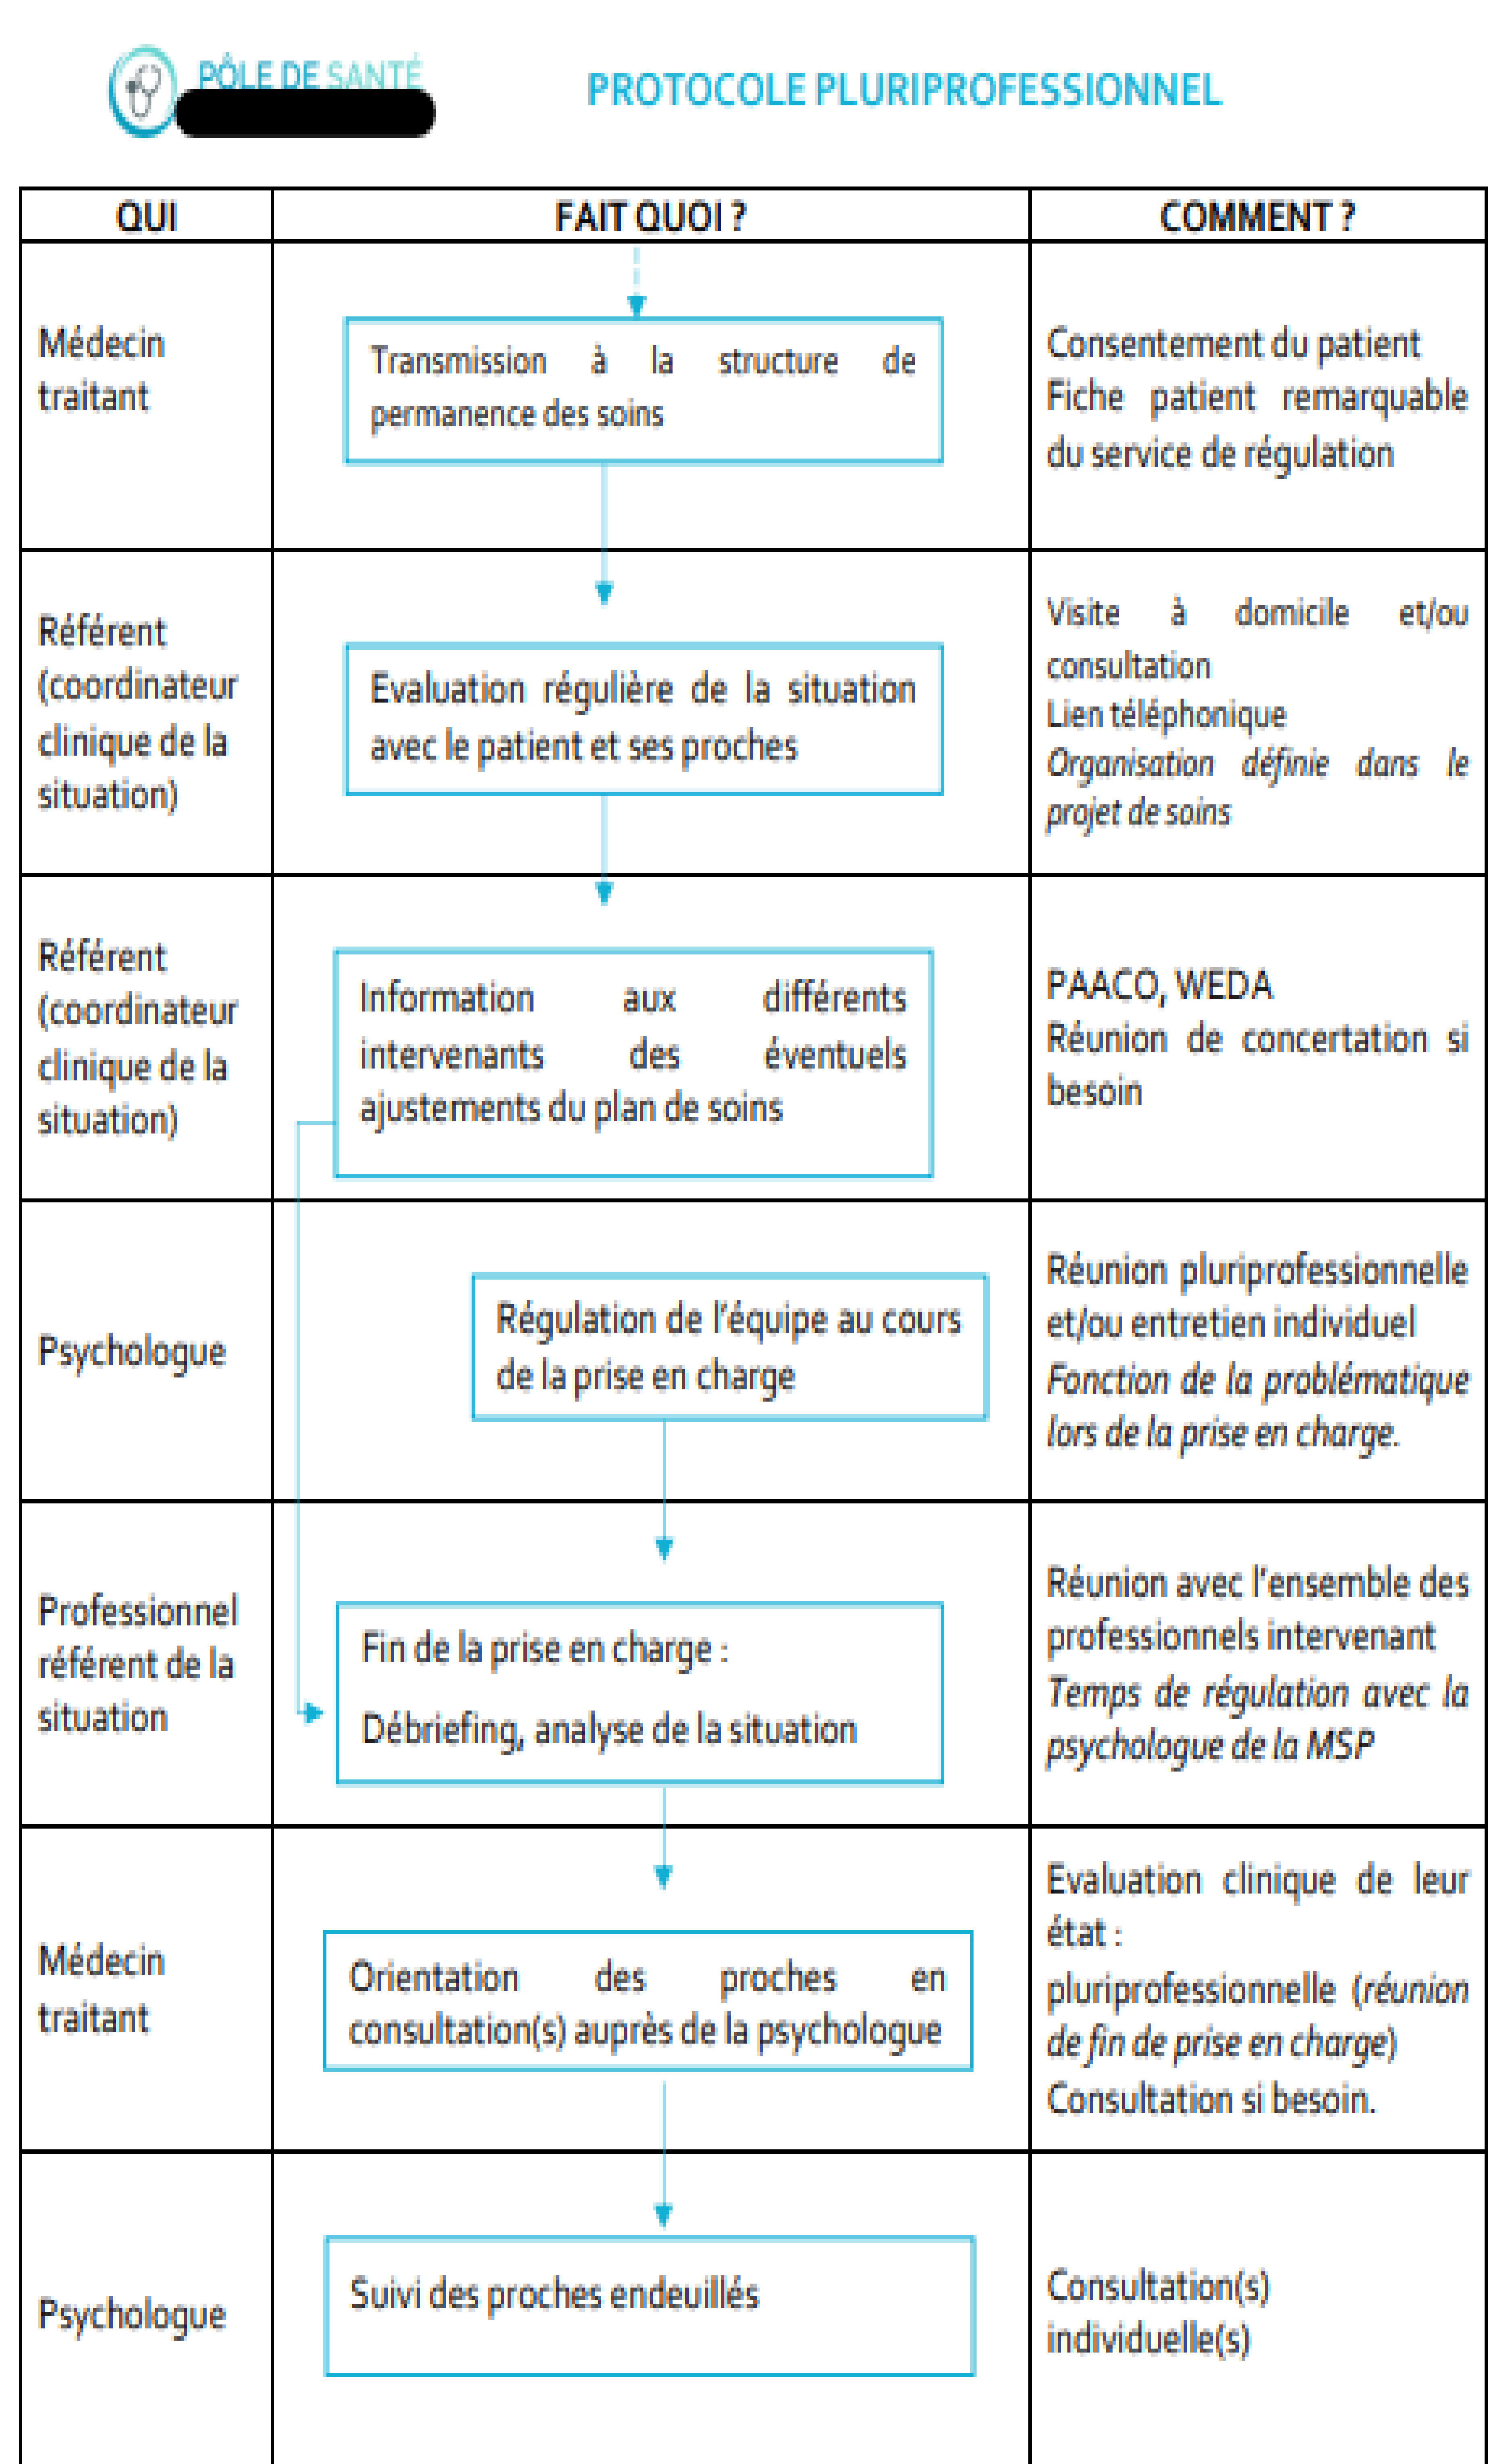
PÔLE DE SANTÉ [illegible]

PROTOCOLE PLURIPROFESSIONNEL

| QUI | FAIT QUOI ? | COMMENT ? |
|---|---|---|
| Médecin traitant | Transmission à la structure de permanence des soins | Consentement du patient<br>Fiche patient remarquable du service de régulation |
| Référent (coordinateur clinique de la situation) | Evaluation régulière de la situation avec le patient et ses proches | Visite à domicile et/ou consultation<br>Lien téléphonique<br>*Organisation définie dans le projet de soins* |
| Référent (coordinateur clinique de la situation) | Information aux différents intervenants des éventuels ajustements du plan de soins | PAACO, WEDA<br>Réunion de concertation si besoin |
| Psychologue | Régulation de l'équipe au cours de la prise en charge | Réunion pluriprofessionnelle et/ou entretien individuel<br>*Fonction de la problématique lors de la prise en charge.* |
| Professionnel référent de la situation | Fin de la prise en charge :<br>Débriefing, analyse de la situation | Réunion avec l'ensemble des professionnels intervenant<br>*Temps de régulation avec la psychologue de la MSP* |
| Médecin traitant | Orientation des proches en consultation(s) auprès de la psychologue | Evaluation clinique de leur état :<br>pluriprofessionnelle (*réunion de fin de prise en charge*)<br>Consultation si besoin. |
| Psychologue | Suivi des proches endeuillés | Consultation(s) individuelle(s) |